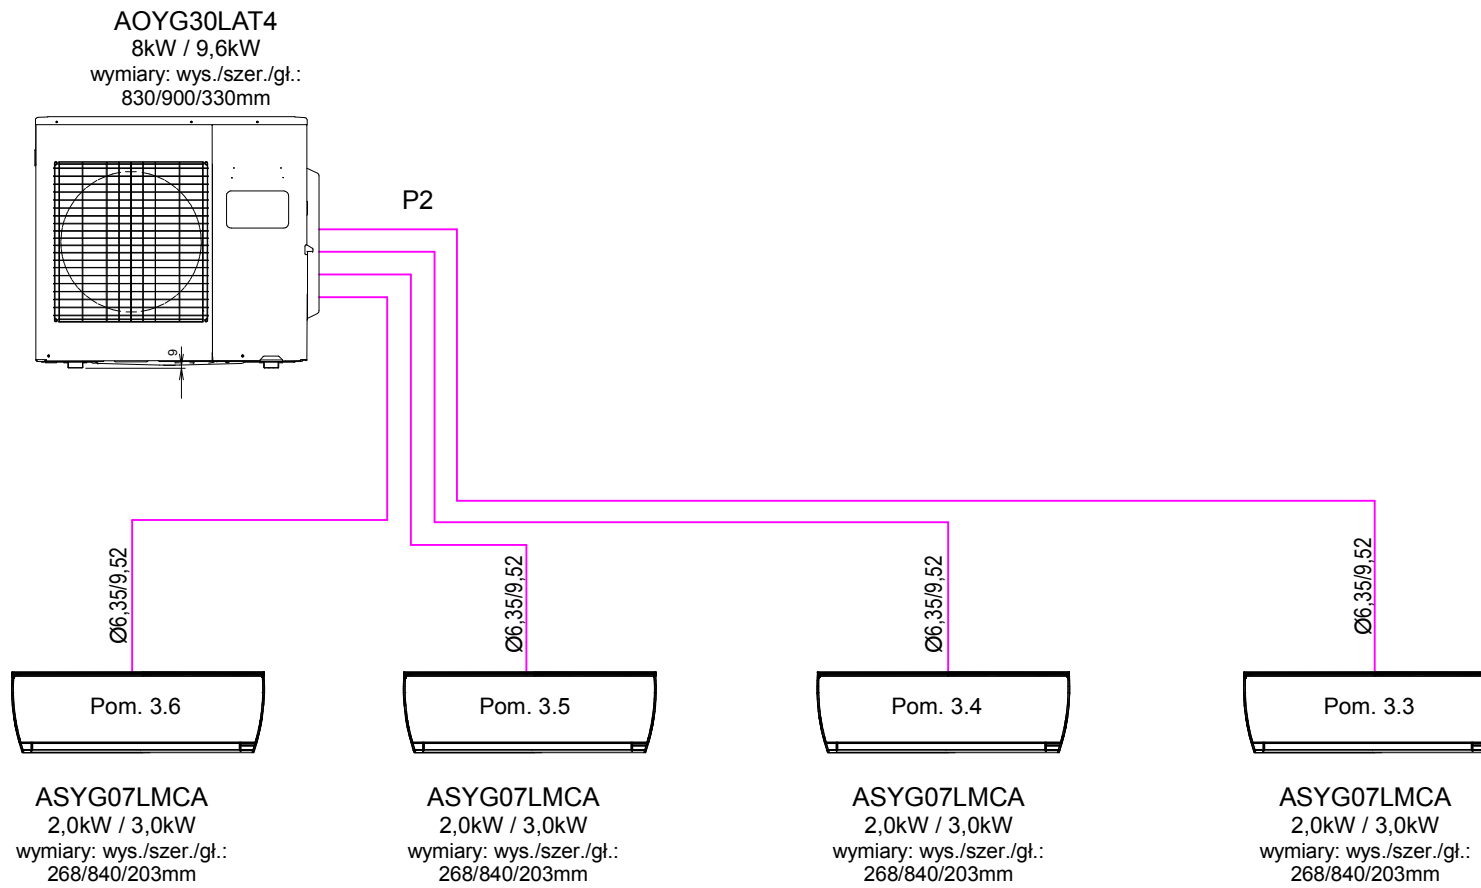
AOYG30LAT4
8kW / 9,6kW
wymiary: wys./szer./gł.:
830/900/330mm

P2

9

Ø6,35/9,52

Ø6,35/9,52

Ø6,35/9,52

Ø6,35/9,52

Pom. 3.6

Pom. 3.5

Pom. 3.4

Pom. 3.3

ASYG07LMCA
2,0kW / 3,0kW
wymiary: wys./szer./gł.:
268/840/203mm

ASYG07LMCA
2,0kW / 3,0kW
wymiary: wys./szer./gł.:
268/840/203mm

ASYG07LMCA
2,0kW / 3,0kW
wymiary: wys./szer./gł.:
268/840/203mm

ASYG07LMCA
2,0kW / 3,0kW
wymiary: wys./szer./gł.:
268/840/203mm